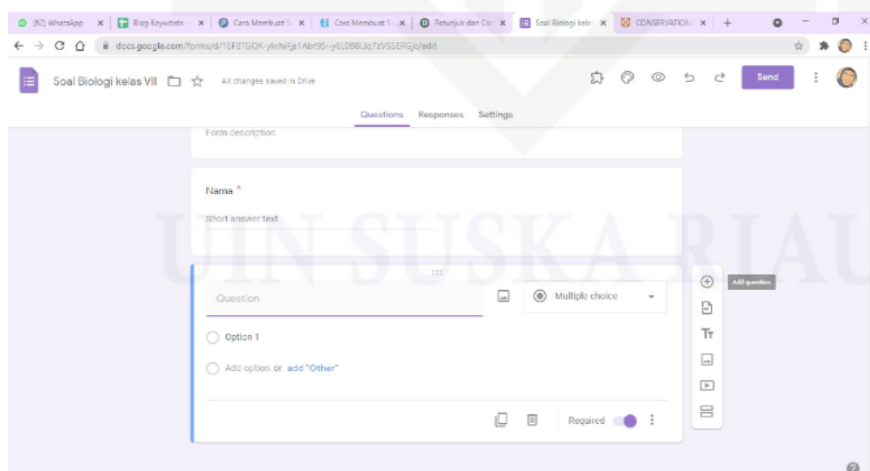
(62) WhatsApp × | Blog Keywords × | Cara Membuat S × | Cara Membuat S × | Petunjuk dan Ca × | Soal Biologi kelas × | CONSERVATION × | +

docs.google.com/forms/d/16F8TGOK-ykrfeRjs1Abt9Si-y6L0BBUq7zVSSERGjc/edit

Soal Biologi kelas VII

All changes saved in Drive

Send

Questions Responses Settings

Form description

Nama *

Short answer text

UIN SUSKA RIAU

Question

Multiple choice

Add question

Option 1

Add option or add "Other"

Required